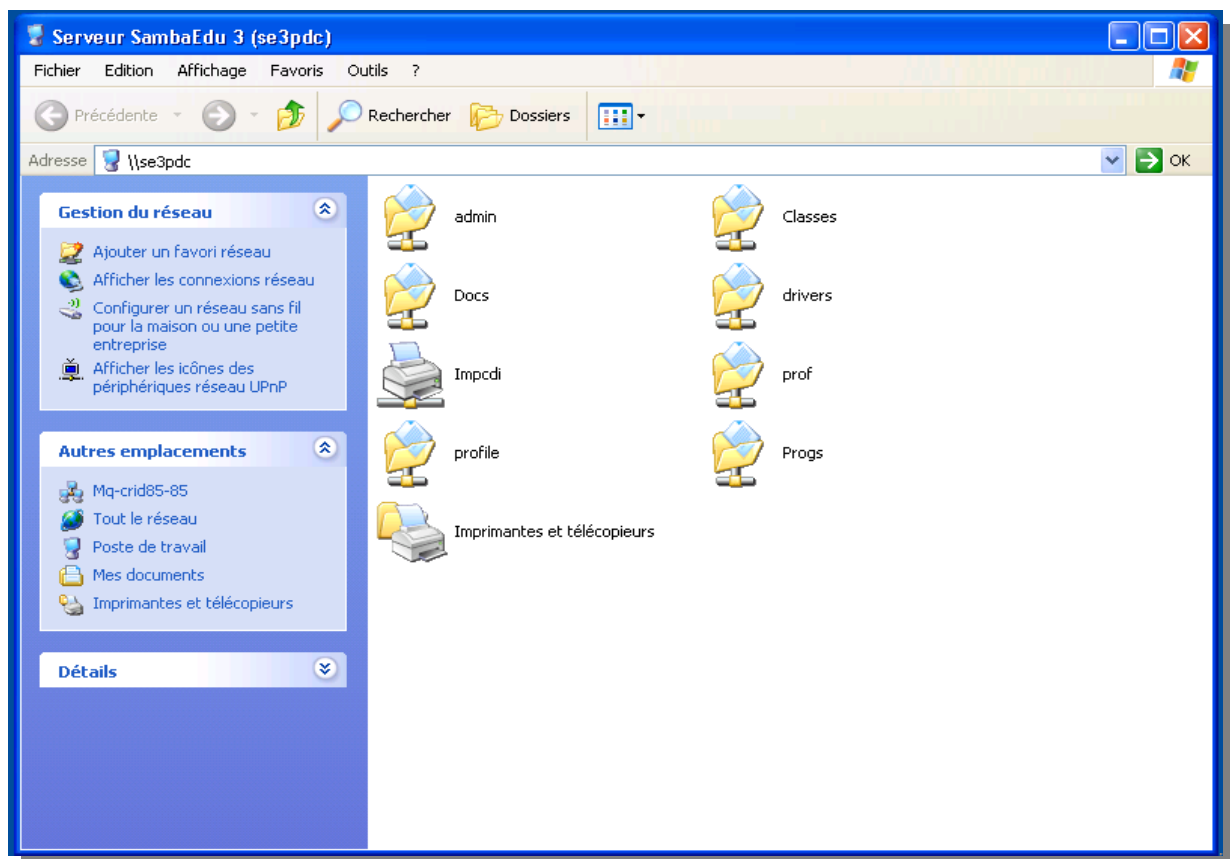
Serveur SambaEdu 3 (se3pdc)

Fichier Edition Affichage Favoris Outils ?

Précédente Rechercher Dossiers

Adresse \\se3pdc OK

Gestion du réseau

Ajouter un favori réseau
Afficher les connexions réseau
Configurer un réseau sans fil pour la maison ou une petite entreprise
Afficher les icônes des périphériques réseau UPnP

Autres emplacements

Mq-crid85-85
Tout le réseau
Poste de travail
Mes documents
Imprimantes et télécopieurs

Détails

admin
Classes
Docs
drivers
Impcdi
prof
profile
Progs
Imprimantes et télécopieurs